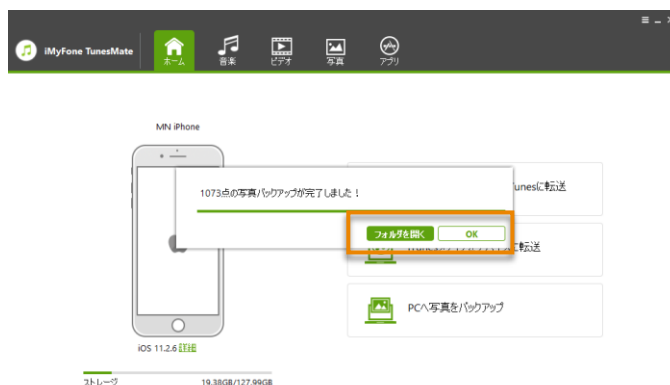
iMyFone TunesMate

ホーム
音楽
ビデオ
写真
アプリ

MN iPhone

1073点の写真バックアップが完了しました！

フォルダを開く
OK

unesに転送

に転送

PCへ写真をバックアップ

iOS 11.2.6 詳細

ストレージ
19.38GB/127.99GB